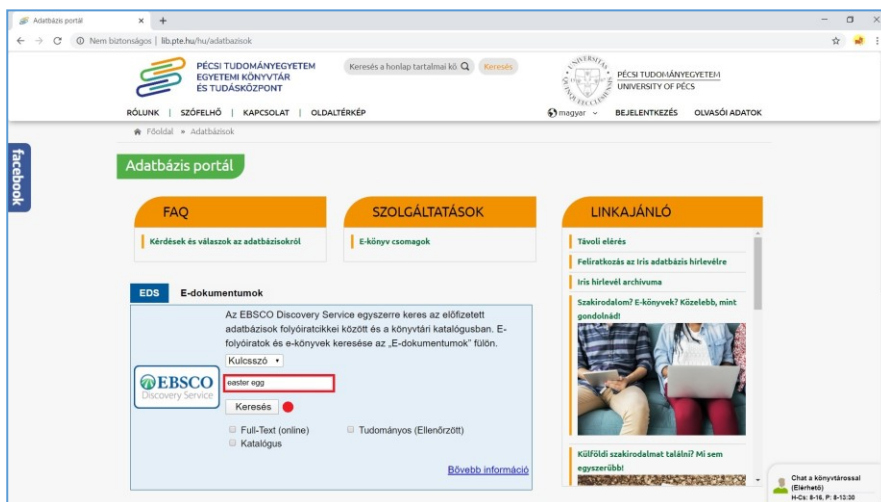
Adatbázis portál × +

← → C ⓘ Nem biztonságos | lib.pte.hu/hu/adatbazisok

PÉCSI TUDOMÁNYEGYETEM EGYETEMI KÖNYVTÁR ÉS TUDÁSKÖZPONT

Keresés a honlap tartalmai kö Keresés

PÉCSI TUDOMÁNYEGYETEM UNIVERSITY OF PÉCS

RÓLUNK | SZÓFELHŐ | KAPCSOLAT | OLDALTÉRKÉP

magyar BEJELENTKEZÉS OLVASÓI ADATOK

Főoldal » Adatbázisok

facebook

Adatbázis portál

FAQ

Kérdések és válaszok az adatbázisokról

SZOLGÁLTATÁSOK

E-könyv csomagok

LINKAJÁNLÓ

Távoli elérés

Feliratkozás az Iris adatbázis hírlevélre

Iris hírlevél archivuma

Szakirodalom? E-könyvek? Közelebb, mint gondolnád!

Külföldi szakirodalmat találni? Mi sem egyszerűbb!

EDS E-dokumentumok

Az EBSCO Discovery Service egyszerre keres az előfizetett adatbázisok folyóiratcikkei között és a könyvtári katalógusban. E-folyóiratok és e-könyvek keresése az „E-dokumentumok" fülön.

EBSCO Discovery Service

Kulcsszó

easter egg

Keresés

Full-Text (online)

Tudományos (Ellenőrzött)

Katalógus

Bővebb információ

Chat a könyvtárossal (Elérhető) H-Cs: 8-16, P: 8-13:30